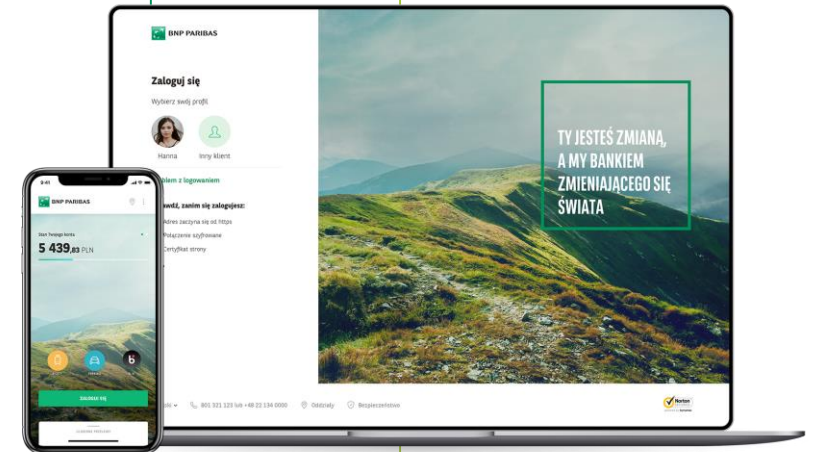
BNP PARIBAS

Zaloguj się

Wybierz swój profil

Hanna

Inny klient

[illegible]lem z logowaniem

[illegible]wdź, zanim się zalogujesz:

Adres zaczyna się od https

Połączenie szyfrowane

Certyfikat strony

TY JESTEŚ ZMIANĄ, A MY BANKIEM ZMIENIAJĄCEGO SIĘ ŚWIATA

801 321 123 lub +48 22 134 0000

Oddziały

Bezpieczeństwo

Norton

9:41

BNP PARIBAS

Stan Twojego konta

5 439,83 PLN

Zaloguj się